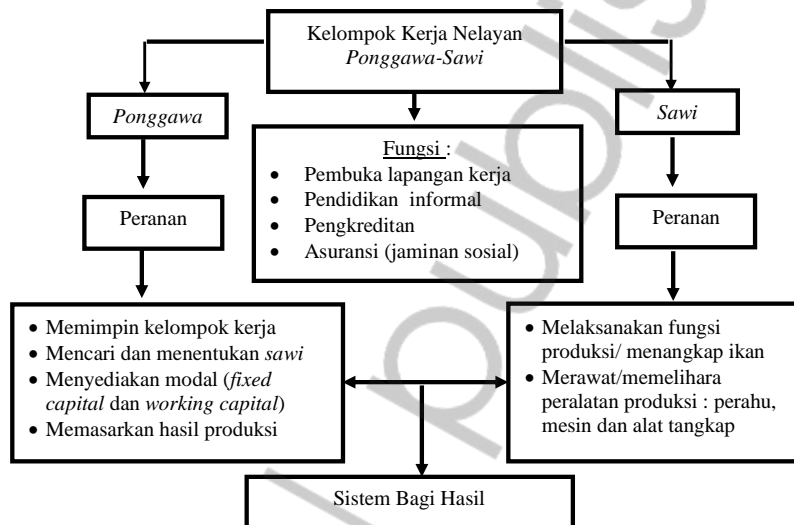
Kelompok Kerja Nelayan
*Ponggawa-Sawi*

*Ponggawa*

Fungsi :
- Pembuka lapangan kerja
- Pendidikan informal
- Pengkreditan
- Asuransi (jaminan sosial)

*Sawi*

Peranan

Peranan

- Memimpin kelompok kerja
- Mencari dan menentukan *sawi*
- Menyediakan modal (*fixed capital* dan *working capital*)
- Memasarkan hasil produksi

- Melaksanakan fungsi produksi/ menangkap ikan
- Merawat/memelihara peralatan produksi : perahu, mesin dan alat tangkap

Sistem Bagi Hasil